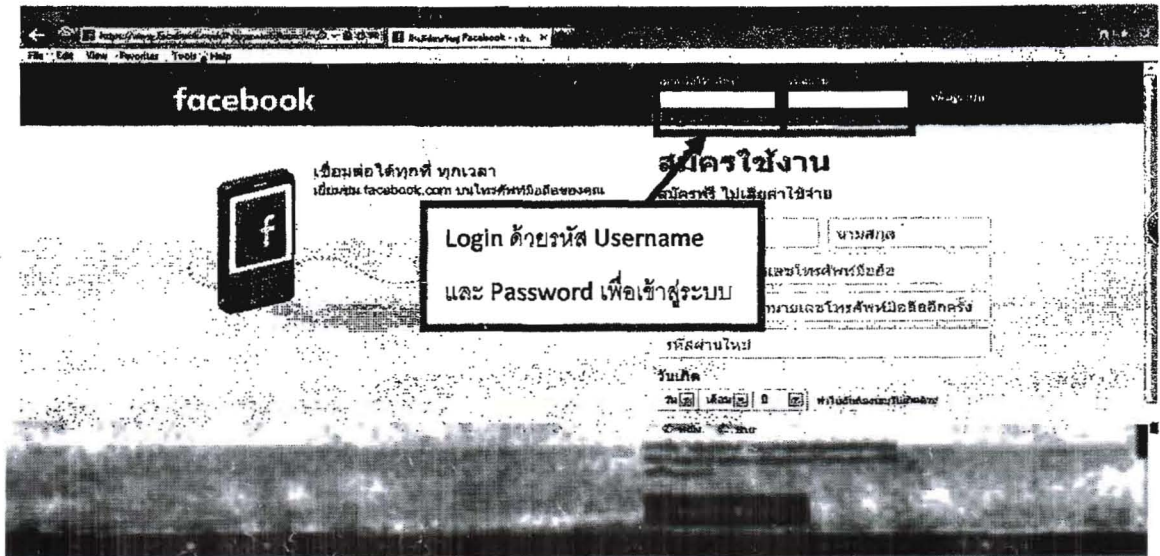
File Edit View Favorites Tools Help

facebook

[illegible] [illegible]

เข้าสู่ระบบ

เชื่อมต่อได้ทุกที่ ทุกเวลา

เยี่ยมชม facebook.com บนโทรศัพท์มือถือของคุณ

f

สมัครใช้งาน

สมัครฟรี ไม่เสียค่าใช้จ่าย

Login ด้วยรหัส Username

และ Password เพื่อเข้าสู่ระบบ

นามสกุล

หมายเลขโทรศัพท์มือถือ

หมายเลขโทรศัพท์มือถืออีกครั้ง

รหัสผ่านใหม่

วันเกิด

วัน เดือน ปี ทำไมฉันต้องระบุวันเกิด

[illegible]